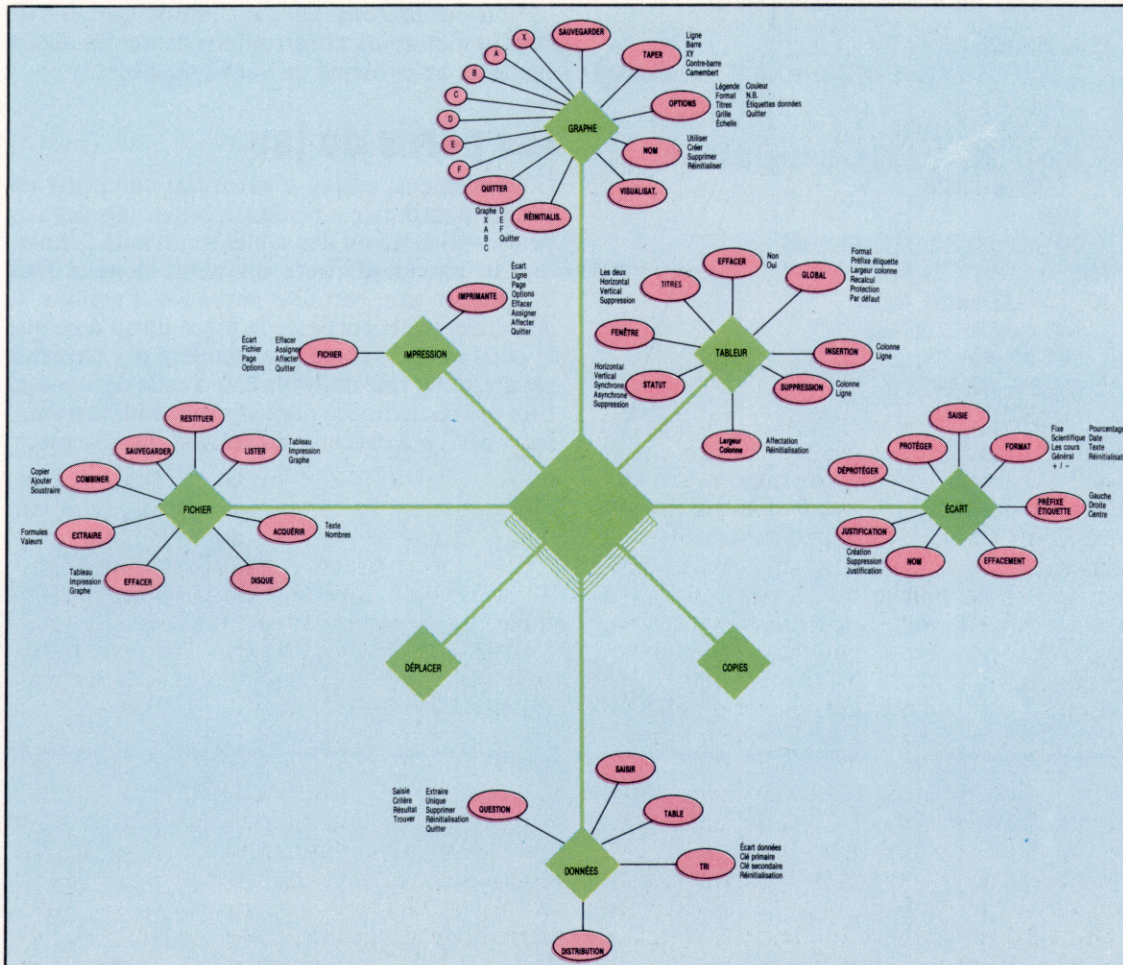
X
A
B
C
D
E
F
SAUVEGARDER
TAPER
Ligne
Barre
XY
Contre-barre
Camembert
OPTIONS
Légende
Format
Titres
Grille
Échelle
Couleur
N.B.
Étiquettes données
Quitter
GRAPHE
NOM
Utiliser
Créer
Supprimer
Réinitialiser
VISUALISAT.
RÉINITIALIS.
QUITTER
Graphe
X
A
B
C
D
E
F
Quitter

IMPRIMANTE
Écart
Ligne
Page
Options
Effacer
Assigner
Affecter
Quitter
Écart
Fichier
Page
Options
FICHIER
Effacer
Assigner
Affecter
Quitter
IMPRESSION

Les deux
Horizontal
Vertical
Suppression
TITRES
EFFACER
Non
Oui
GLOBAL
Format
Préfixe étiquette
Largeur colonne
Recalcul
Protection
Par défaut
FENÊTRE
TABLEUR
INSERTION
Colonne
Ligne
Horizontal
Vertical
Synchrone
Asynchrone
Suppression
STATUT
SUPPRESSION
Colonne
Ligne
Largeur Colonne
Affectation
Réinitialisation

RESTITUER
SAUVEGARDER
LISTER
Tableau
Impression
Graphe
Copier
Ajouter
Soustraire
COMBINER
FICHIER
ACQUÉRIR
Texte
Nombres
Formules
Valeurs
EXTRAIRE
Tableau
Impression
Graphe
EFFACER
DISQUE

SAISIE
PROTÉGER
FORMAT
Fixe
Scientifique
Les cours
Général
+ / −
Pourcentage
Date
Texte
Réinitialisat
DÉPROTÉGER
ÉCART
PRÉFIXE ÉTIQUETTE
Gauche
Droite
Centre
JUSTIFICATION
Création
Suppression
Justification
NOM
EFFACEMENT

DÉPLACER
COPIES

SAISIR
Saisie
Critère
Résultat
Trouver
Extraire
Unique
Supprimer
Réinitialisation
Quitter
QUESTION
TABLE
TRI
Écart données
Clé primaire
Clé secondaire
Réinitialisation
DONNÉES
DISTRIBUTION